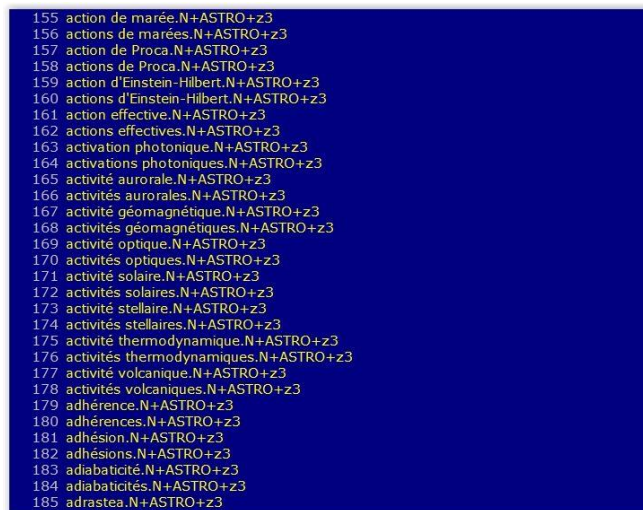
155 action de marée.N+ASTRO+z3
156 actions de marées.N+ASTRO+z3
157 action de Proca.N+ASTRO+z3
158 actions de Proca.N+ASTRO+z3
159 action d'Einstein-Hilbert.N+ASTRO+z3
160 actions d'Einstein-Hilbert.N+ASTRO+z3
161 action effective.N+ASTRO+z3
162 actions effectives.N+ASTRO+z3
163 activation photonique.N+ASTRO+z3
164 activations photoniques.N+ASTRO+z3
165 activité aurorale.N+ASTRO+z3
166 activités aurorales.N+ASTRO+z3
167 activité géomagnétique.N+ASTRO+z3
168 activités géomagnétiques.N+ASTRO+z3
169 activité optique.N+ASTRO+z3
170 activités optiques.N+ASTRO+z3
171 activité solaire.N+ASTRO+z3
172 activités solaires.N+ASTRO+z3
173 activité stellaire.N+ASTRO+z3
174 activités stellaires.N+ASTRO+z3
175 activité thermodynamique.N+ASTRO+z3
176 activités thermodynamiques.N+ASTRO+z3
177 activité volcanique.N+ASTRO+z3
178 activités volcaniques.N+ASTRO+z3
179 adhérence.N+ASTRO+z3
180 adhérences.N+ASTRO+z3
181 adhésion.N+ASTRO+z3
182 adhésions.N+ASTRO+z3
183 adiabaticité.N+ASTRO+z3
184 adiabaticités.N+ASTRO+z3
185 adrastea.N+ASTRO+z3